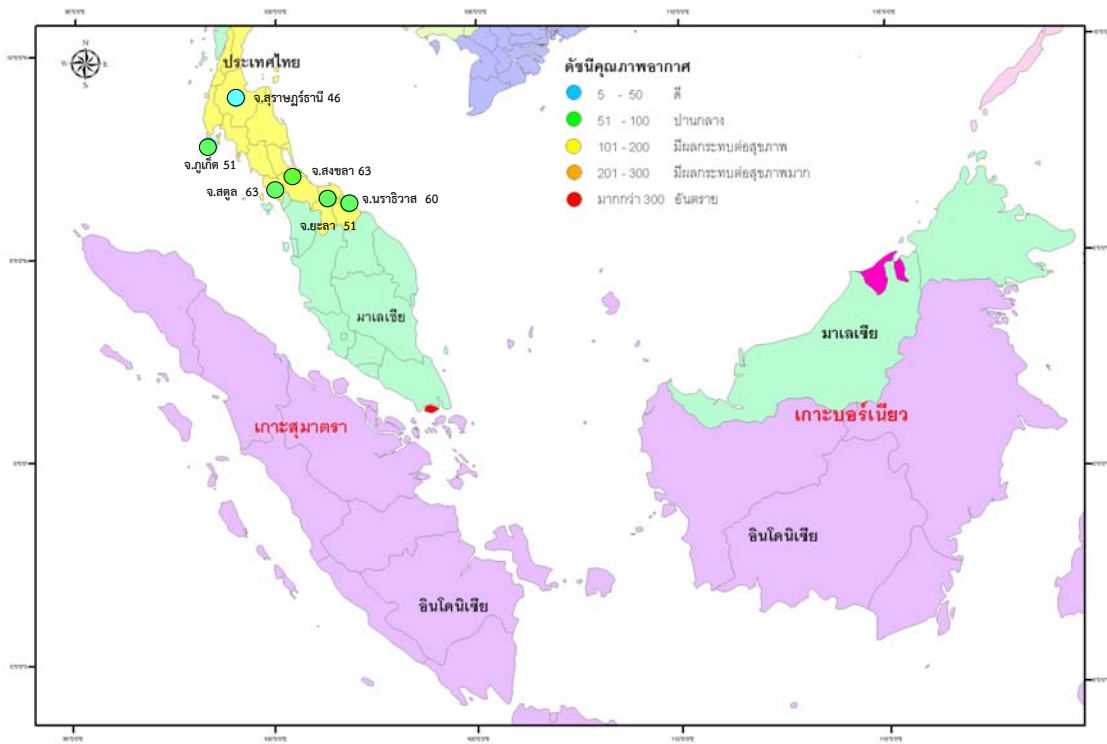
ประเทศไทย

จ.สุราษฎร์ธานี 46

จ.ภูเก็ต 51

จ.สงขลา 63

จ.สตูล 63

จ.นราธิวาส 60

จ.ยะลา 51

ดัชนีคุณภาพอากาศ

5 - 50 ดี

51 - 100 ปานกลาง

101 - 200 มีผลกระทบต่อสุขภาพ

201 - 300 มีผลกระทบต่อสุขภาพมาก

มากกว่า 300 อันตราย

มาเลเซีย

มาเลเซีย

เกาะสุมาตรา

เกาะบอร์เนียว

อินโดนิเซีย

อินโดนิเซีย